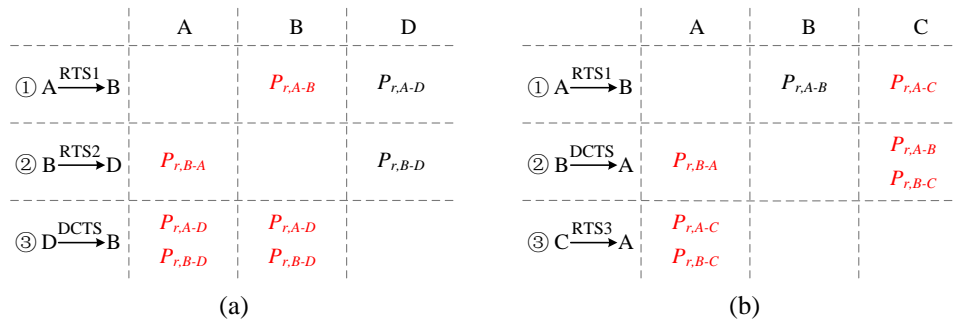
|  | A | B | D |
|---|---|---|---|
| ① A $\xrightarrow{\text{RTS1}}$ B |  | $P_{r,A\text{-}B}$ | $P_{r,A\text{-}D}$ |
| ② B $\xrightarrow{\text{RTS2}}$ D | $P_{r,B\text{-}A}$ |  | $P_{r,B\text{-}D}$ |
| ③ D $\xrightarrow{\text{DCTS}}$ B | $P_{r,A\text{-}D}$ $P_{r,B\text{-}D}$ | $P_{r,A\text{-}D}$ $P_{r,B\text{-}D}$ |  |

(a)

|  | A | B | C |
|---|---|---|---|
| ① A $\xrightarrow{\text{RTS1}}$ B |  | $P_{r,A\text{-}B}$ | $P_{r,A\text{-}C}$ |
| ② B $\xrightarrow{\text{DCTS}}$ A | $P_{r,B\text{-}A}$ |  | $P_{r,A\text{-}B}$ $P_{r,B\text{-}C}$ |
| ③ C $\xrightarrow{\text{RTS3}}$ A | $P_{r,A\text{-}C}$ $P_{r,B\text{-}C}$ |  |  |

(b)